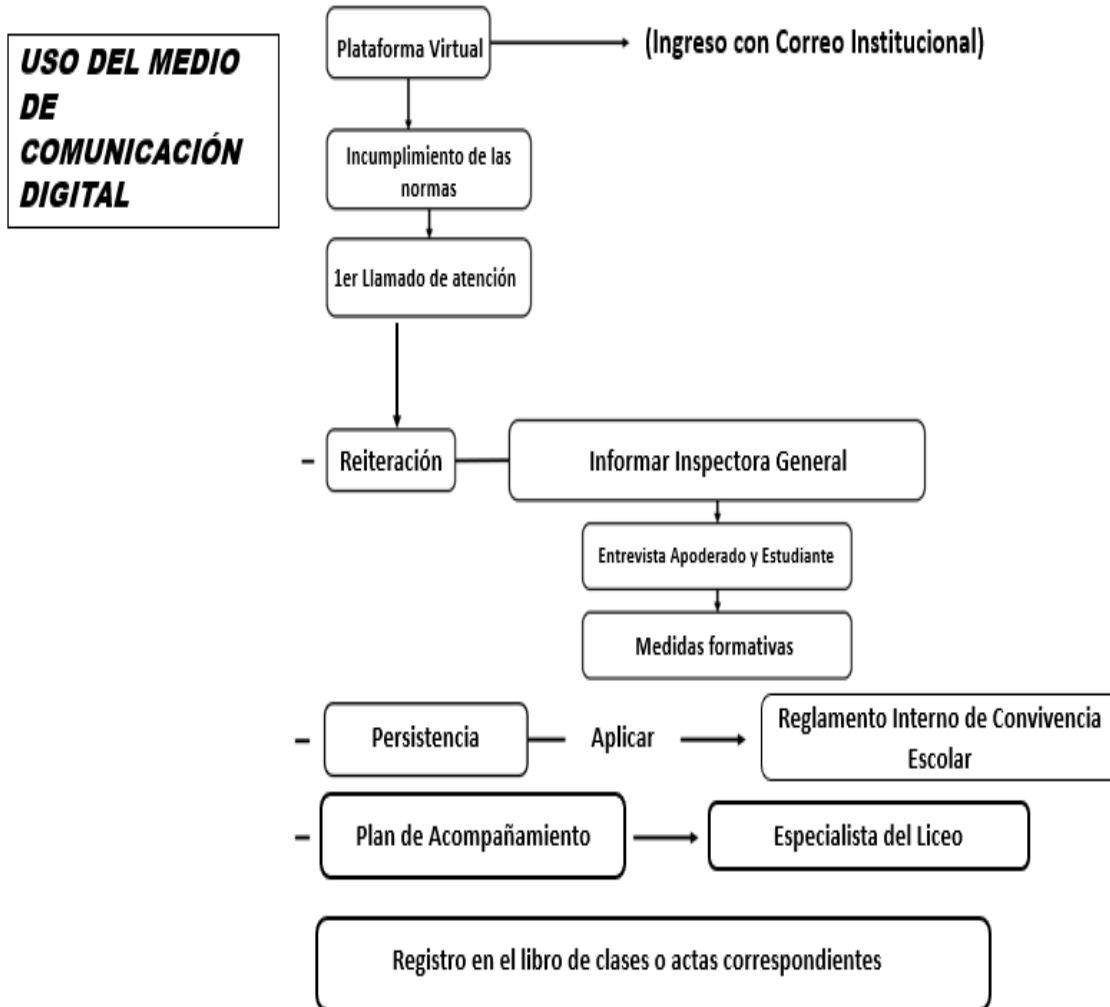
USO DEL MEDIO DE COMUNICACIÓN DIGITAL

Plataforma Virtual

(Ingreso con Correo Institucional)

Incumplimiento de las normas

1er Llamado de atención

– Reiteración

Informar Inspectora General

Entrevista Apoderado y Estudiante

Medidas formativas

– Persistencia

Aplicar

Reglamento Interno de Convivencia Escolar

– Plan de Acompañamiento

Especialista del Liceo

Registro en el libro de clases o actas correspondientes